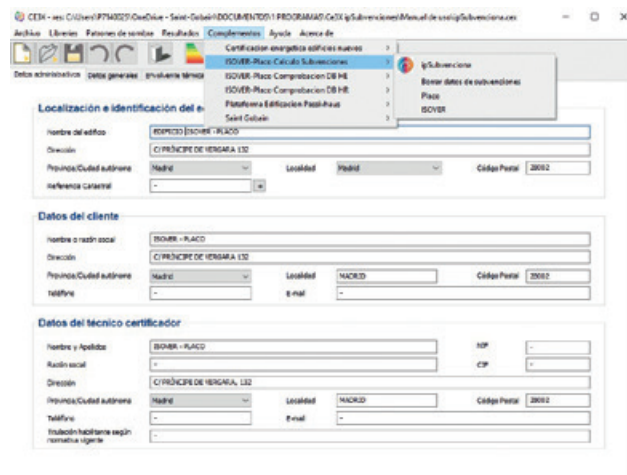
CE3X - ses: C:\Users\P7140025\OneDrive - Saint-Gobain\DOCUMENTOS\1 PROGRAMAS\Ce3X Ip\Subvenciones\Manual de uso\IpSubvenciones.cex

Archivo Librerías Patrones de sombra Resultados Complementos Ayuda Acerca de

Datos administrativos Datos generales Envolvente térmica

Certificacion energetica edificios nuevos
ISOVER-Placo Calculo Subvenciones
ISOVER-Placo Comprobacion DB HE
ISOVER-Placo Comprobacion DB HR
Plataforma Edificacion Passivhaus
Saint Gobain

IpSubvenciones
Borrar datos de subvenciones
Placo
ISOVER

Localización e identificación del e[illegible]

Nombre del edificio | EDIFICIO ISOVER - PLACO
Dirección | C/ PRÍNCIPE DE VERGARA 132
Provincia/Ciudad autónoma | Madrid | Localidad | Madrid | Código Postal | 28002
Referencia Catastral | -

Datos del cliente

Nombre o razón social | ISOVER - PLACO
Dirección | C/ PRÍNCIPE DE VERGARA 132
Provincia/Ciudad autónoma | Madrid | Localidad | MADRID | Código Postal | 28002
Teléfono | - | E-mail | -

Datos del técnico certificador

Nombre y Apellidos | ISOVER - PLACO | NIF | -
Razón social | - | CIF | -
Dirección | C/ PRÍNCIPE DE VERGARA, 132
Provincia/Ciudad autónoma | Madrid | Localidad | MADRID | Código Postal | 28002
Teléfono | - | E-mail | -
Titulación habilitante según normativa vigente | -